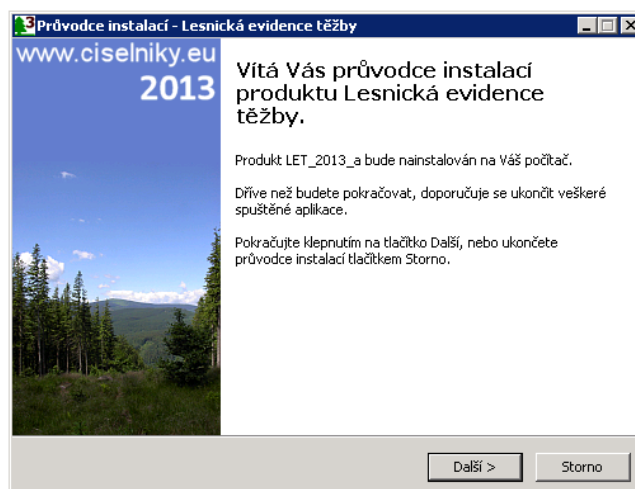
Průvodce instalací - Lesnická evidence těžby

www.ciselniky.eu
2013

Vítá Vás průvodce instalací produktu Lesnická evidence těžby.

Produkt LET_2013_a bude nainstalován na Váš počítač.

Dříve než budete pokračovat, doporučuje se ukončit veškeré spuštěné aplikace.

Pokračujte klepnutím na tlačítko Další, nebo ukončete průvodce instalací tlačítkem Storno.

Další >
Storno